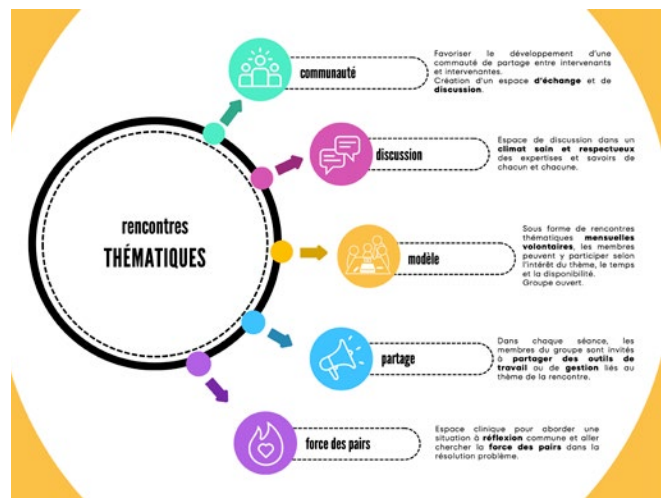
rencontres
THÉMATIQUES

communauté

Favoriser le développement d'une commauté de partage entre intervenants et intervenantes.
Création d'un espace **d'échange** et de **discussion**.

discussion

Espace de discussion dans un **climat sain et respectueux** des expertises et savoirs de chacun et chacune.

modèle

Sous forme de rencontres thématiques **mensuelles volontaires**, les membres peuvent y participer selon l'intérêt du thème, le temps et la disponibilité.
Groupe ouvert.

partage

Dans chaque séance, les membres du groupe sont invités à **partager des outils de travail** ou de **gestion** liés au thème de la rencontre.

force des pairs

Espace clinique pour aborder une situation à **réflexion** commune et aller chercher la **force des pairs** dans la résolution problème.